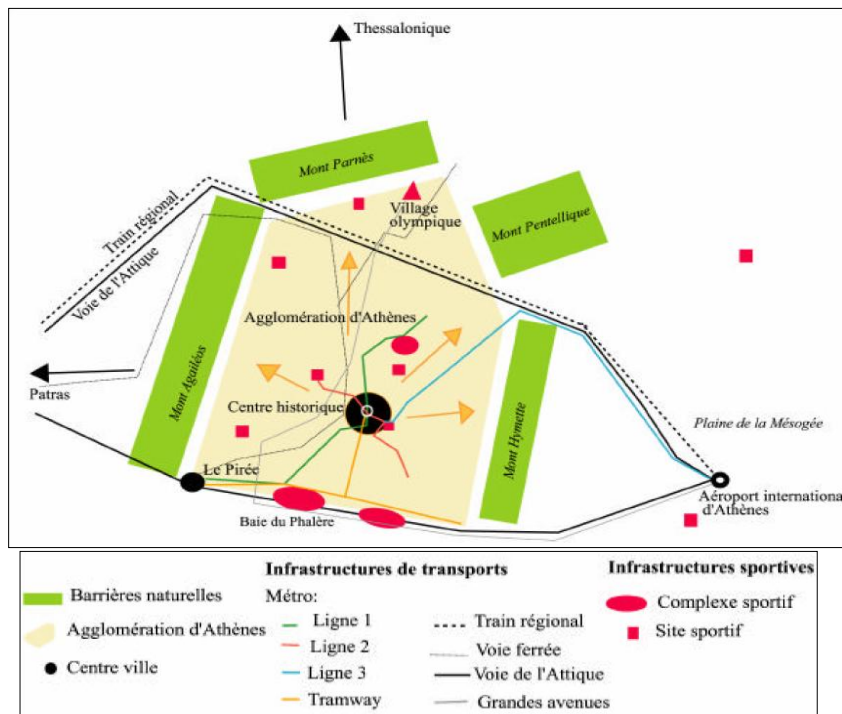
Thessalonique

Mont Parnès

Village olympique

Mont Pentellique

Train régional

Voie de l'Attique

Agglomération d'Athènes

Patras

Mont Agaléos

Centre historique

Mont Hymette

Plaine de la Mésogée

Le Pirée

Aéroport international d'Athènes

Baie du Phalère

Barrières naturelles

Agglomération d'Athènes

Centre ville

Infrastructures de transports

Métro:

Ligne 1

Ligne 2

Ligne 3

Tramway

Train régional

Voie ferrée

Voie de l'Attique

Grandes avenues

Infrastructures sportives

Complexe sportif

Site sportif